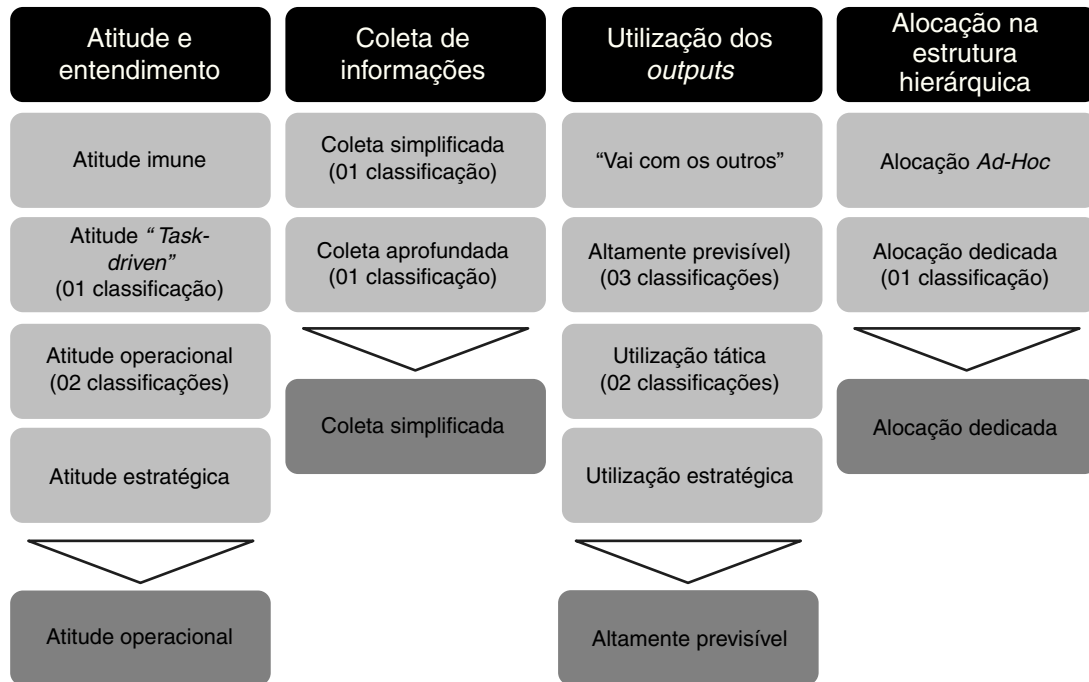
Atitude e entendimento

Atitude imune

Atitude "Task-driven" (01 classificação)

Atitude operacional (02 classificações)

Atitude estratégica

Atitude operacional

Coleta de informações

Coleta simplificada (01 classificação)

Coleta aprofundada (01 classificação)

Coleta simplificada

Utilização dos outputs

"Vai com os outros"

Altamente previsível) (03 classificações)

Utilização tática (02 classificações)

Utilização estratégica

Altamente previsível

Alocação na estrutura hierárquica

Alocação Ad-Hoc

Alocação dedicada (01 classificação)

Alocação dedicada